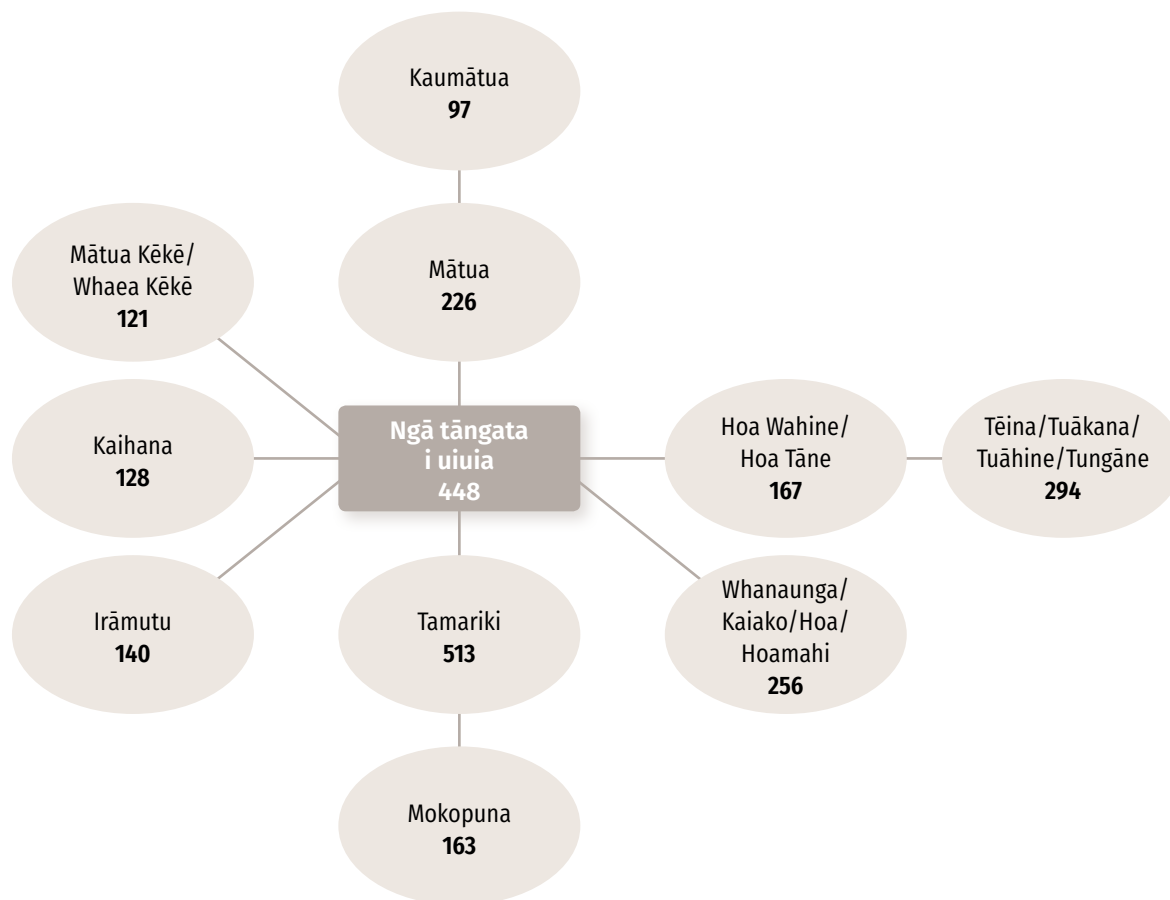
Kaumātua
97

Mātua Kēkē/
Whaea Kēkē
121

Mātua
226

Kaihana
128

Ngā tāngata
i uiuia
448

Hoa Wahine/
Hoa Tāne
167

Tēina/Tuākana/
Tuāhine/Tungāne
294

Irāmutu
140

Tamariki
513

Whanaunga/
Kaiako/Hoa/
Hoamahi
256

Mokopuna
163